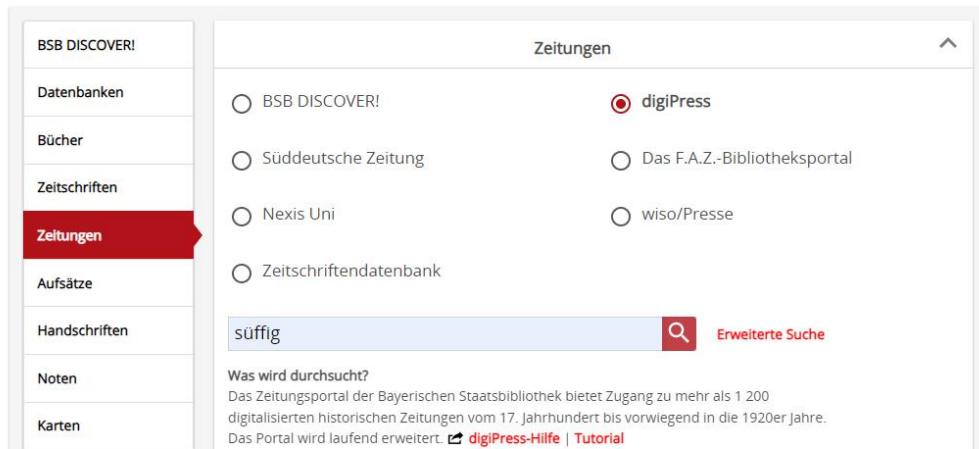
BSB DISCOVER!
Datenbanken
Bücher
Zeitschriften
Zeitungen
Aufsätze
Handschriften
Noten
Karten

Zeitungen

BSB DISCOVER!
digiPress
Süddeutsche Zeitung
Das F.A.Z.-Bibliotheksportal
Nexis Uni
wiso/Presse
Zeitschriftendatenbank

süffig

Erweiterte Suche

Was wird durchsucht?
Das Zeitungsportal der Bayerischen Staatsbibliothek bietet Zugang zu mehr als 1 200 digitalisierten historischen Zeitungen vom 17. Jahrhundert bis vorwiegend in die 1920er Jahre. Das Portal wird laufend erweitert. digiPress-Hilfe | Tutorial